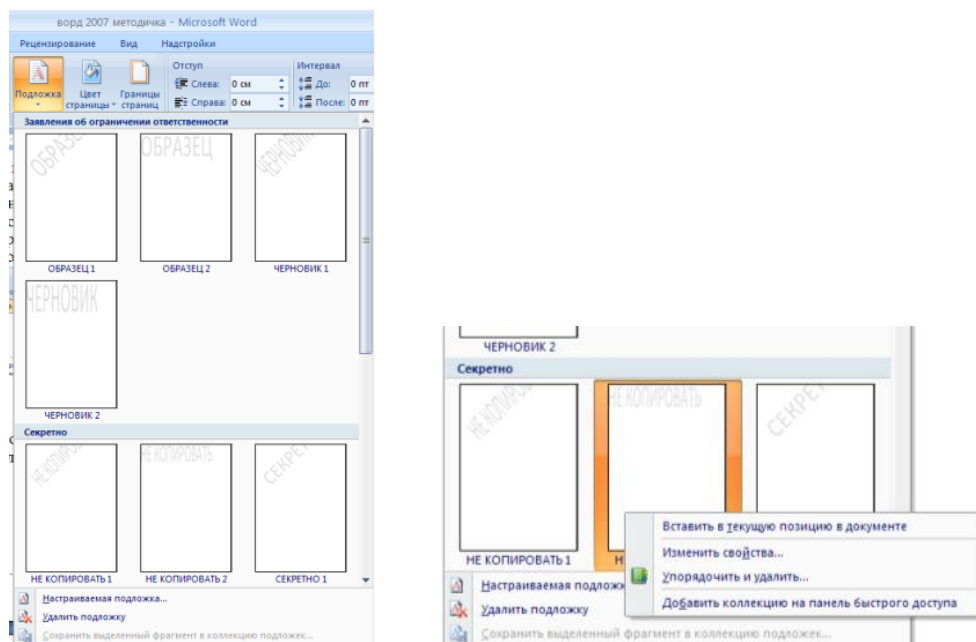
ворд 2007 методичка - Microsoft Word

Рецензирование Вид Надстройки

Подложка Цвет страницы Границы страниц

Отступ
Слева: 0 см
Справа: 0 см

Интервал
До: 0 пт
После: 0 пт

Заявления об ограничении ответственности

ОБРАЗЕЦ
ОБРАЗЕЦ 1

ОБРАЗЕЦ
ОБРАЗЕЦ 2

ЧЕРНОВИК
ЧЕРНОВИК 1

ЧЕРНОВИК
ЧЕРНОВИК 2

Секретно

НЕ КОПИРОВАТЬ
НЕ КОПИРОВАТЬ 1

НЕ КОПИРОВАТЬ
НЕ КОПИРОВАТЬ 2

СЕКРЕТНО
СЕКРЕТНО 1

Настраиваемая подложка...
Удалить подложку
Сохранить выделенный фрагмент в коллекцию подложек...

ЧЕРНОВИК 2

Секретно

НЕ КОПИРОВАТЬ
НЕ КОПИРОВАТЬ
СЕКРЕ

НЕ КОПИРОВАТЬ 1
Н

Вставить в текущую позицию в документе
Изменить свойства...
Упорядочить и удалить...
Добавить коллекцию на панель быстрого доступа

Настраиваемая подложк
Удалить подложку
Сохранить выделенный фрагмент в коллекцию подложек...